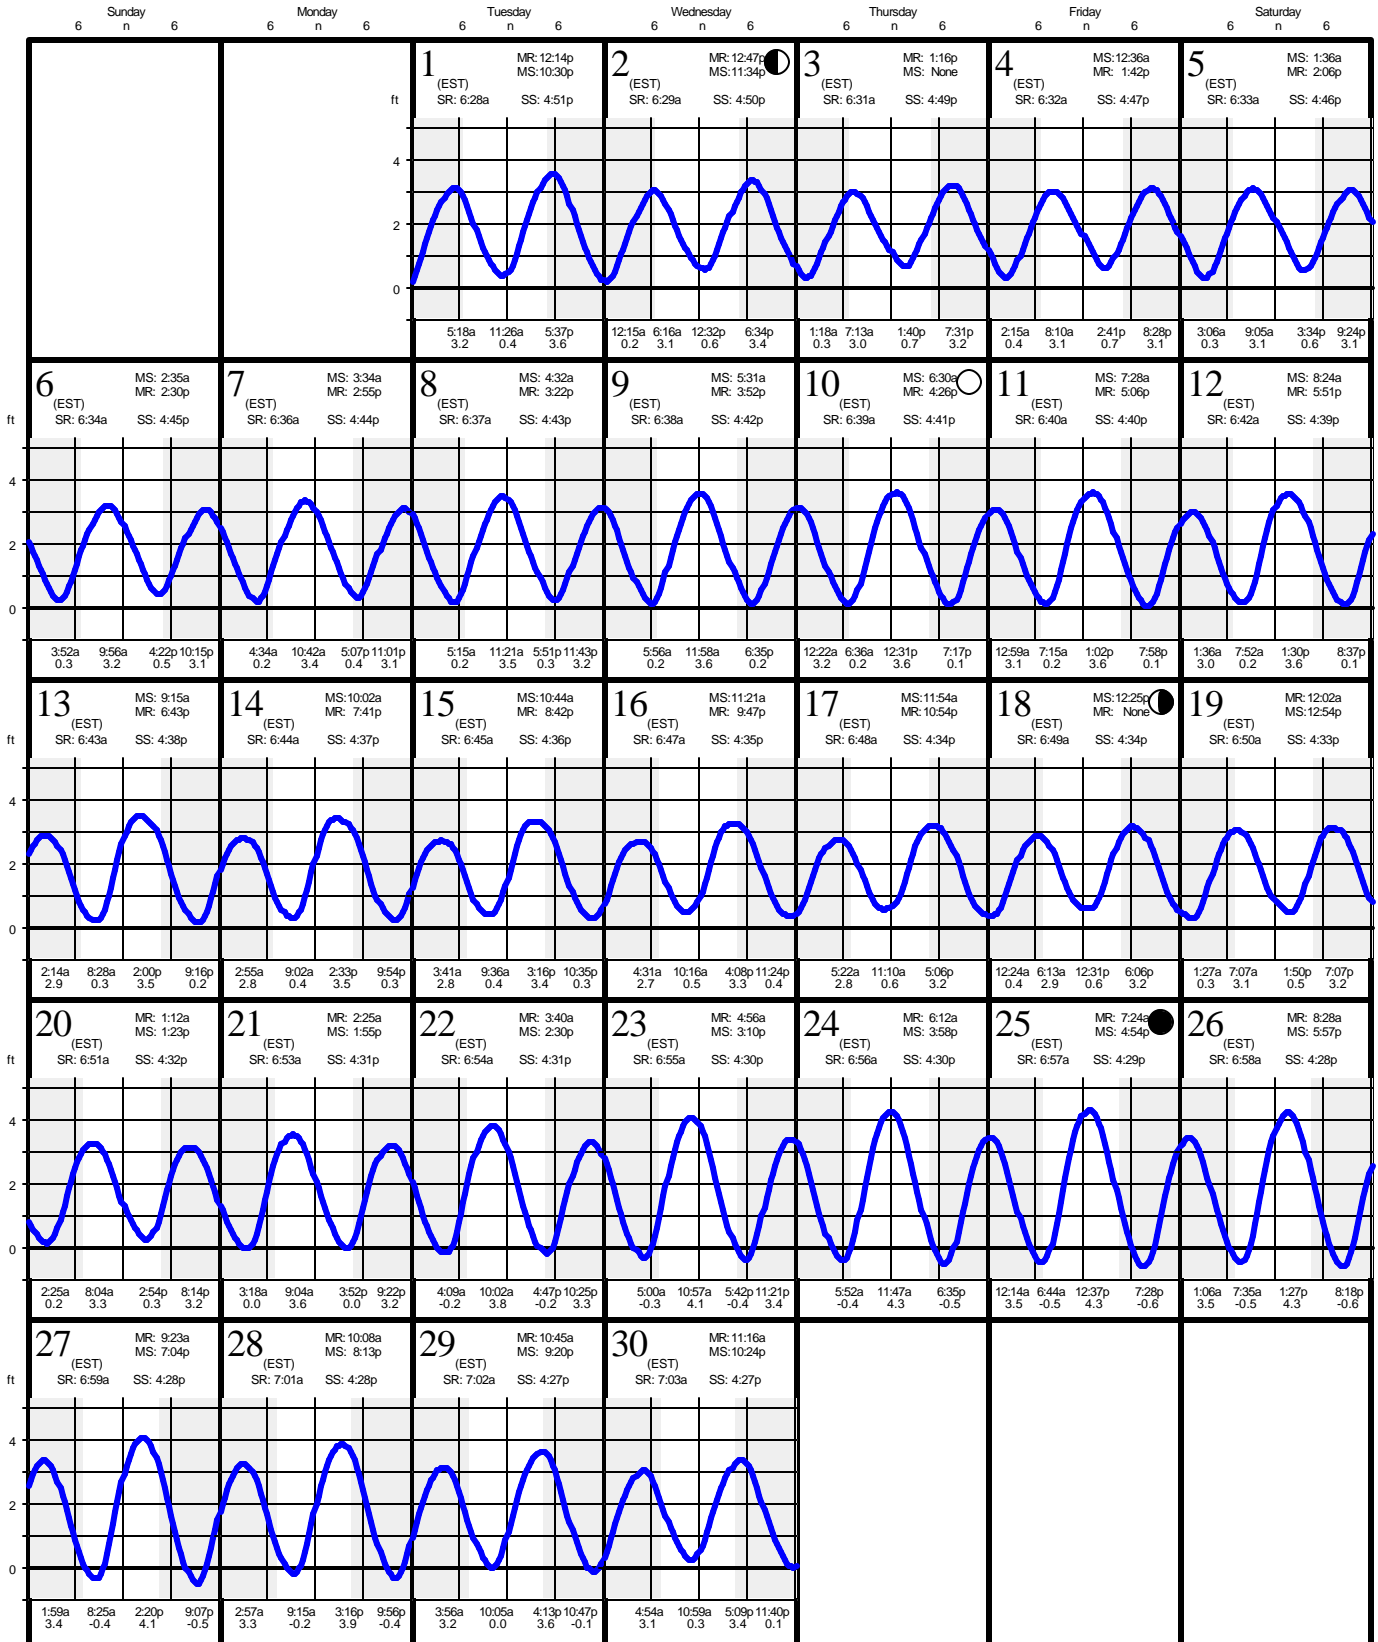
Sunday 6 n 6 Monday 6 n 6 Tuesday 6 n 6 Wednesday 6 n 6 Thursday 6 n 6 Friday 6 n 6 Saturday 6 n 6

1 (EST) MR: 12:14p MS: 10:30p SR: 6:28a SS: 4:51p
2 (EST) MR: 12:47p MS: 11:34p SR: 6:29a SS: 4:50p
3 (EST) MR: 1:16p MS: None SR: 6:31a SS: 4:49p
4 (EST) MS: 12:36a MR: 1:42p SR: 6:32a SS: 4:47p
5 (EST) MS: 1:36a MR: 2:06p SR: 6:33a SS: 4:46p

ft 4 2 0

5:18a 3.2 11:26a 0.4 5:37p 3.6
12:15a 0.2 6:16a 3.1 12:32p 0.6 6:34p 3.4
1:18a 0.3 7:13a 3.0 1:40p 0.7 7:31p 3.2
2:15a 0.4 8:10a 3.1 2:41p 0.7 8:28p 3.1
3:06a 0.3 9:05a 3.1 3:34p 0.6 9:24p 3.1

6 (EST) MS: 2:35a MR: 2:30p SR: 6:34a SS: 4:45p
7 (EST) MS: 3:34a MR: 2:55p SR: 6:36a SS: 4:44p
8 (EST) MS: 4:32a MR: 3:22p SR: 6:37a SS: 4:43p
9 (EST) MS: 5:31a MR: 3:52p SR: 6:38a SS: 4:42p
10 (EST) MS: 6:30a MR: 4:26p SR: 6:39a SS: 4:41p
11 (EST) MS: 7:28a MR: 5:06p SR: 6:40a SS: 4:40p
12 (EST) MS: 8:24a MR: 5:51p SR: 6:42a SS: 4:39p

ft 4 2 0

3:52a 0.3 9:56a 3.2 4:22p 0.5 10:15p 3.1
4:34a 0.2 10:42a 3.4 5:07p 0.4 11:01p 3.1
5:15a 0.2 11:21a 3.5 5:51p 0.3 11:43p 3.2
5:56a 0.2 11:58a 3.6 6:35p 0.2
12:22a 3.2 6:36a 0.2 12:31p 3.6 7:17p 0.1
12:59a 3.1 7:15a 0.2 1:02p 3.6 7:58p 0.1
1:36a 3.0 7:52a 0.2 1:30p 3.6 8:37p 0.1

13 (EST) MS: 9:15a MR: 6:43p SR: 6:43a SS: 4:38p
14 (EST) MS: 10:02a MR: 7:41p SR: 6:44a SS: 4:37p
15 (EST) MS: 10:44a MR: 8:42p SR: 6:45a SS: 4:36p
16 (EST) MS: 11:21a MR: 9:47p SR: 6:47a SS: 4:35p
17 (EST) MS: 11:54a MR: 10:54p SR: 6:48a SS: 4:34p
18 (EST) MS: 12:25p MR: None SR: 6:49a SS: 4:34p
19 (EST) MR: 12:02a MS: 12:54p SR: 6:50a SS: 4:33p

ft 4 2 0

2:14a 2.9 8:28a 0.3 2:00p 3.5 9:16p 0.2
2:55a 2.8 9:02a 0.4 2:33p 3.5 9:54p 0.3
3:41a 2.8 9:36a 0.4 3:16p 3.4 10:35p 0.3
4:31a 2.7 10:16a 0.5 4:08p 3.3 11:24p 0.4
5:22a 2.8 11:10a 0.6 5:06p 3.2
12:24a 0.4 6:13a 2.9 12:31p 0.6 6:06p 3.2
1:27a 0.3 7:07a 3.1 1:50p 0.5 7:07p 3.2

20 (EST) MR: 1:12a MS: 1:23p SR: 6:51a SS: 4:32p
21 (EST) MR: 2:25a MS: 1:55p SR: 6:53a SS: 4:31p
22 (EST) MR: 3:40a MS: 2:30p SR: 6:54a SS: 4:31p
23 (EST) MR: 4:56a MS: 3:10p SR: 6:55a SS: 4:30p
24 (EST) MR: 6:12a MS: 3:58p SR: 6:56a SS: 4:30p
25 (EST) MR: 7:24a MS: 4:54p SR: 6:57a SS: 4:29p
26 (EST) MR: 8:28a MS: 5:57p SR: 6:58a SS: 4:28p

ft 4 2 0

2:25a 0.2 8:04a 3.3 2:54p 0.3 8:14p 3.2
3:18a 0.0 9:04a 3.6 3:52p 0.0 9:22p 3.2
4:09a -0.2 10:02a 3.8 4:47p -0.2 10:25p 3.3
5:00a -0.3 10:57a 4.1 5:42p -0.4 11:21p 3.4
5:52a -0.4 11:47a 4.3 6:35p -0.5
12:14a 3.5 6:44a -0.5 12:37p 4.3 7:28p -0.6
1:06a 3.5 7:35a -0.5 1:27p 4.3 8:18p -0.6

27 (EST) MR: 9:23a MS: 7:04p SR: 6:59a SS: 4:28p
28 (EST) MR: 10:08a MS: 8:13p SR: 7:01a SS: 4:28p
29 (EST) MR: 10:45a MS: 9:20p SR: 7:02a SS: 4:27p
30 (EST) MR: 11:16a MS: 10:24p SR: 7:03a SS: 4:27p

ft 4 2 0

1:59a 3.4 8:25a -0.4 2:20p 4.1 9:07p -0.5
2:57a 3.3 9:15a -0.2 3:16p 3.9 9:56p -0.4
3:56a 3.2 10:05a 0.0 4:13p 3.6 10:47p -0.1
4:54a 3.1 10:59a 0.3 5:09p 3.4 11:40p 0.1